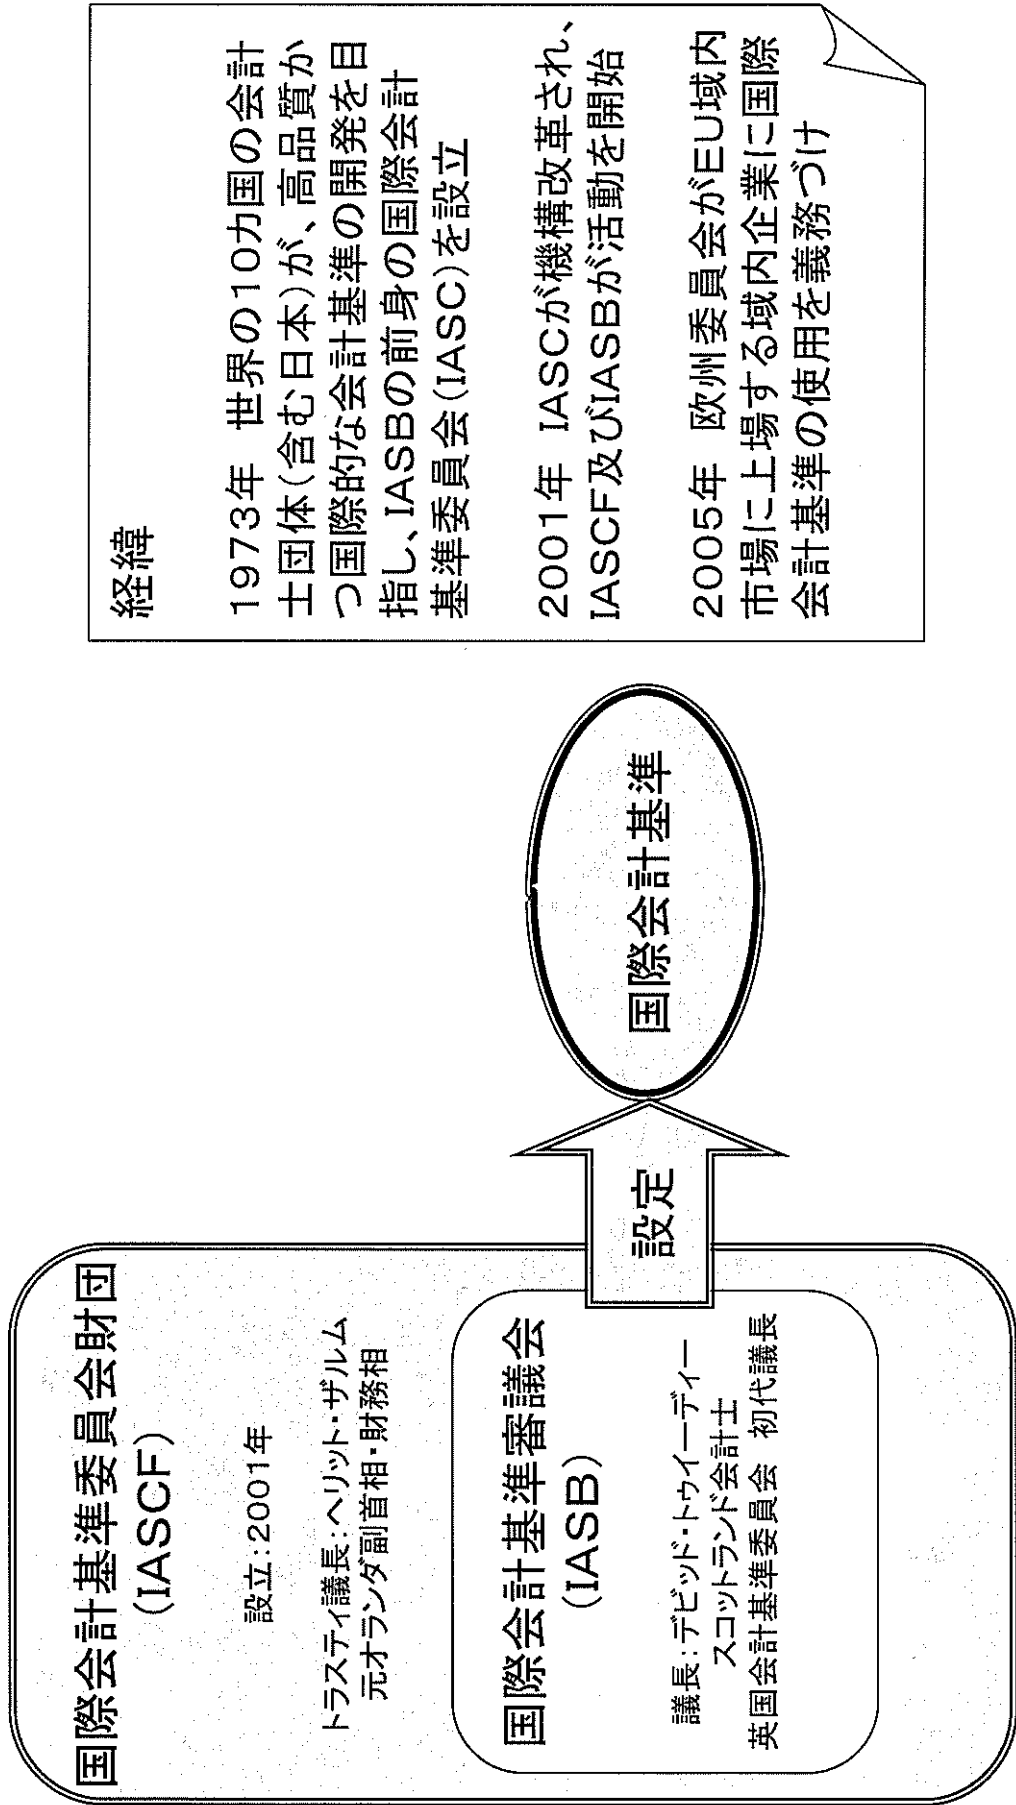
経緯

1973年　世界の10カ国の会計士団体（含む日本）が、高品質かつ国際的な会計基準の開発を目指し、IASBの前身の国際会計基準委員会（IASC）を設立

2001年　IASCが機構改革され、IASCF及びIASBが活動を開始

2005年　欧州委員会がEU域内市場に上場する域内企業に国際会計基準の使用を義務づけ

国際会計基準

設定

国際会計基準委員会財団（IASCF）

設立：2001年

トラスティ議長：ヘリット・ザルム
元オランダ副首相・財務相

国際会計基準審議会（IASB）

議長：デビッド・トゥイーディー
スコットランド会計士
英国会計基準委員会　初代議長